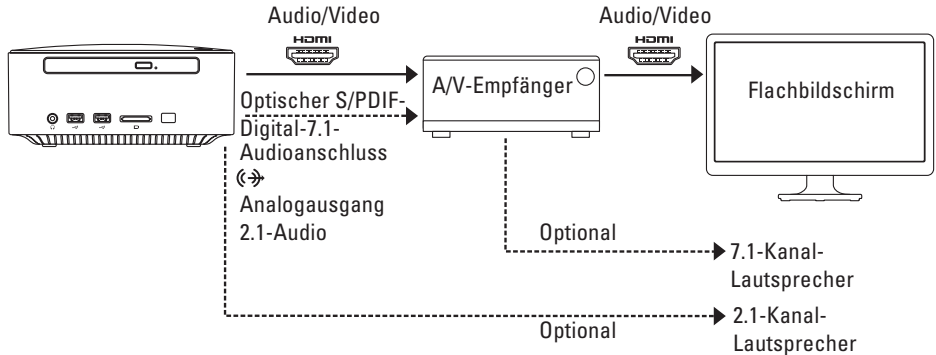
Audio/Video

HDMI

Audio/Video

HDMI

A/V-Empfänger

Flachbildschirm

Optischer S/PDIF-Digital-7.1-Audioanschluss

Analogausgang 2.1-Audio

Optional

7.1-Kanal-Lautsprecher

Optional

2.1-Kanal-Lautsprecher